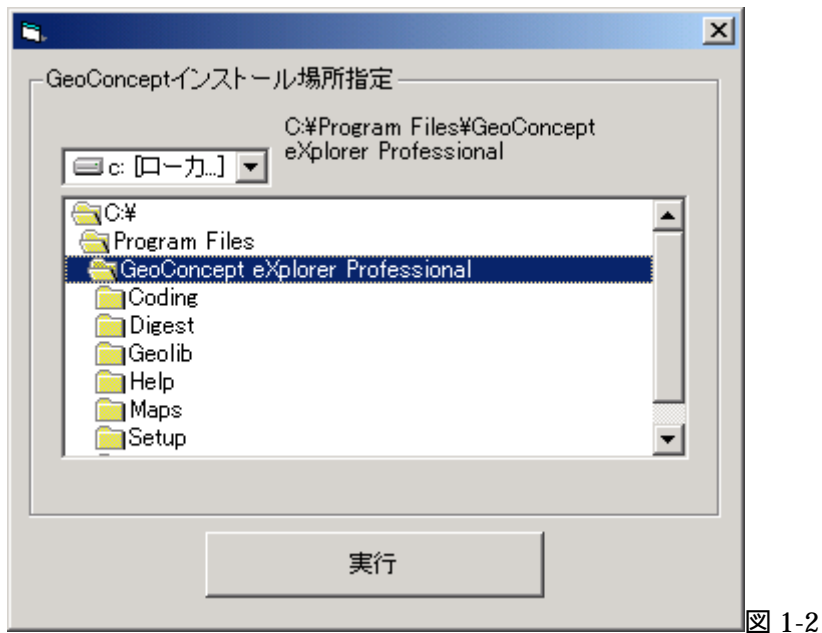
GeoConceptインストール場所指定

C:¥Program Files¥GeoConcept eXplorer Professional

c: [ローカ...]

C:¥
Program Files
GeoConcept eXplorer Professional
Coding
Digest
Geolib
Help
Maps
Setup

実行

図 1-2